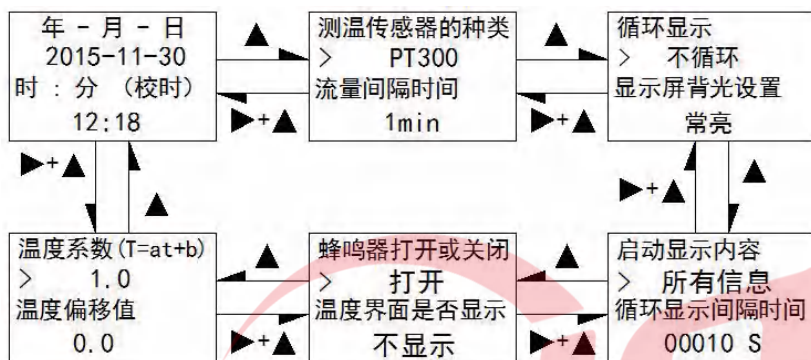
年 - 月 - 日
2015-11-30
时 : 分 (校时)
12:18

▲

▶+▲

测温传感器的种类
> PT300
流量间隔时间
1min

▲

▶+▲

循环显示
> 不循环
显示屏背光设置
常亮

▶+▲

▲

▶+▲

▲

温度系数(T=at+b)
> 1.0
温度偏移值
0.0

▲

▶+▲

蜂鸣器打开或关闭
> 打开
温度界面是否显示
不显示

▲

▶+▲

启动显示内容
> 所有信息
循环显示间隔时间
00010 S